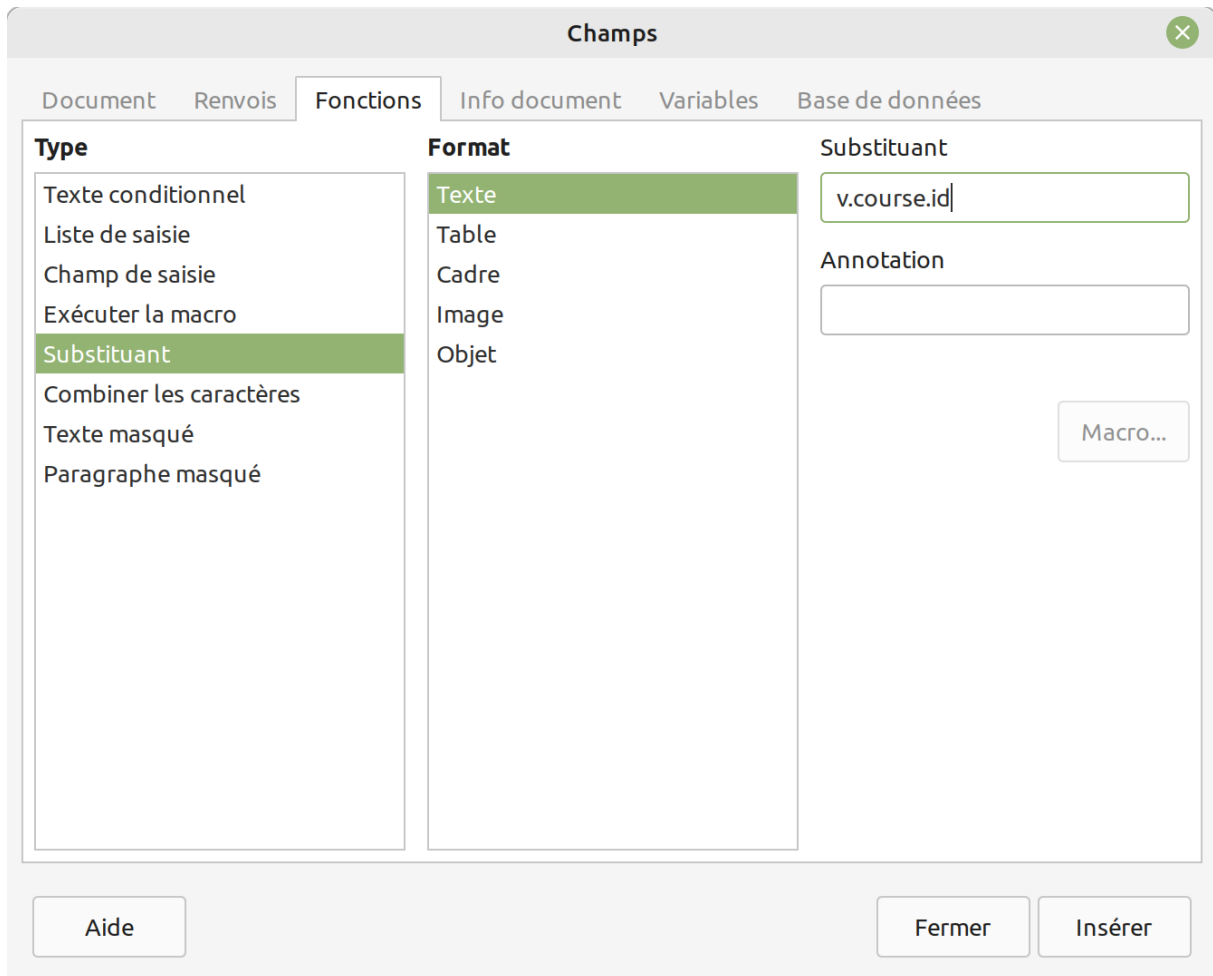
Champs

Document Renvois Fonctions Info document Variables Base de données

Type

Texte conditionnel
Liste de saisie
Champ de saisie
Exécuter la macro
Substituant
Combiner les caractères
Texte masqué
Paragraphe masqué

Format

Texte
Table
Cadre
Image
Objet

Substituant

v.course.id

Annotation

Macro...

Aide

Fermer

Insérer